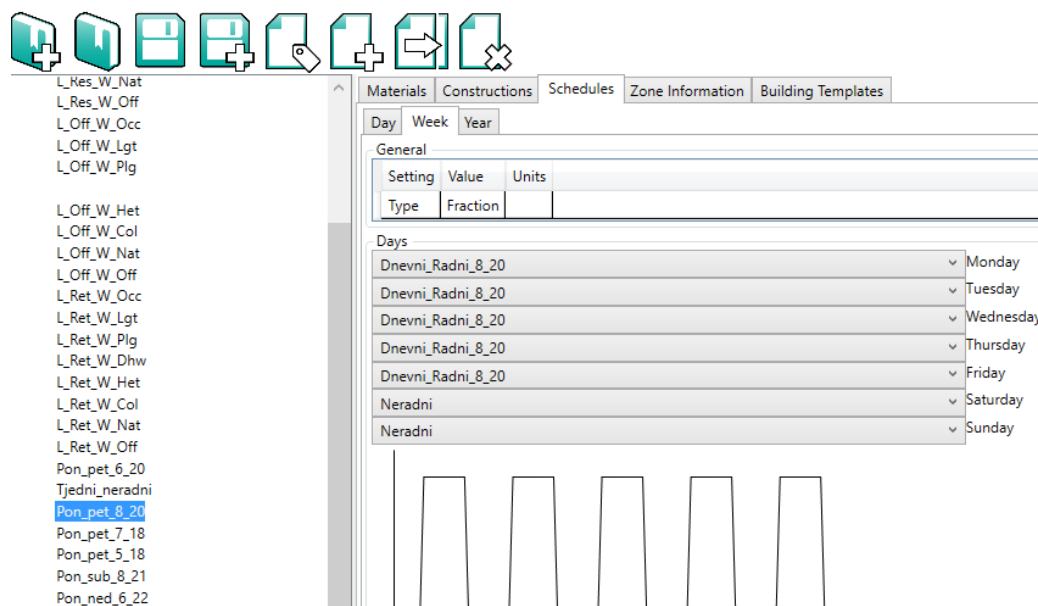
L_Res_W_Nat
L_Res_W_Off
L_Off_W_Occ
L_Off_W_Lgt
L_Off_W_Plg

L_Off_W_Het
L_Off_W_Col
L_Off_W_Nat
L_Off_W_Off
L_Ret_W_Occ
L_Ret_W_Lgt
L_Ret_W_Plg
L_Ret_W_Dhw
L_Ret_W_Het
L_Ret_W_Col
L_Ret_W_Nat
L_Ret_W_Off
Pon_pet_6_20
Tjedni_neradni
Pon_pet_8_20
Pon_pet_7_18
Pon_pet_5_18
Pon_sub_8_21
Pon_ned_6_22

Materials | Constructions | Schedules | Zone Information | Building Templates

Day | Week | Year

General

| Setting | Value | Units |
|---|---|---|
| Type | Fraction | |

Days

Dnevni_Radni_8_20 Monday
Dnevni_Radni_8_20 Tuesday
Dnevni_Radni_8_20 Wednesday
Dnevni_Radni_8_20 Thursday
Dnevni_Radni_8_20 Friday
Neradni Saturday
Neradni Sunday